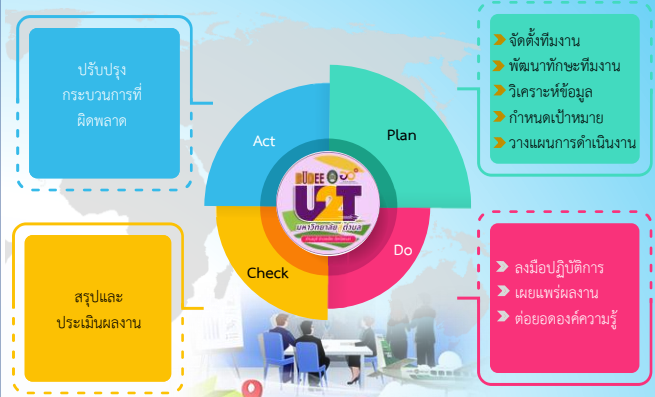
ปรับปรุง
กระบวนการที่
ผิดพลาด

Act

Plan

จัดตั้งทีมงาน
พัฒนาทักษะทีมงาน
วิเคราะห์ข้อมูล
กำหนดเป้าหมาย
วางแผนการดำเนินงาน

U2T
มหาวิทยาลัย สู่ตำบล

Check

Do

สรุปและ
ประเมินผลงาน

ลงมือปฏิบัติการ
เผยแพร่ผลงาน
ต่อยอดองค์ความรู้